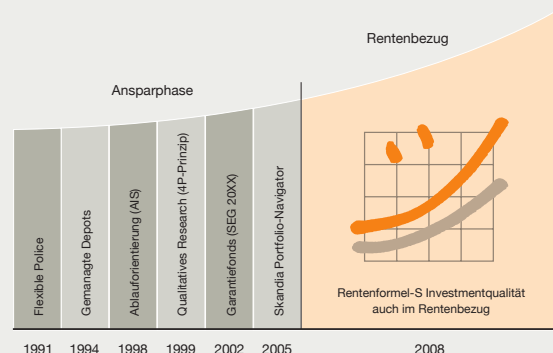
Rentenbezug

Ansparphase

Flexible Police

Gemanagte Depots

Ablauforientierung (AIS)

Qualitatives Research (4P-Prinzip)

Garantiefonds (SEG 20XX)

Skandia Portfolio-Navigator

Rentenformel-S Investmentqualität auch im Rentenbezug

1991 1994 1998 1999 2002 2005 2008